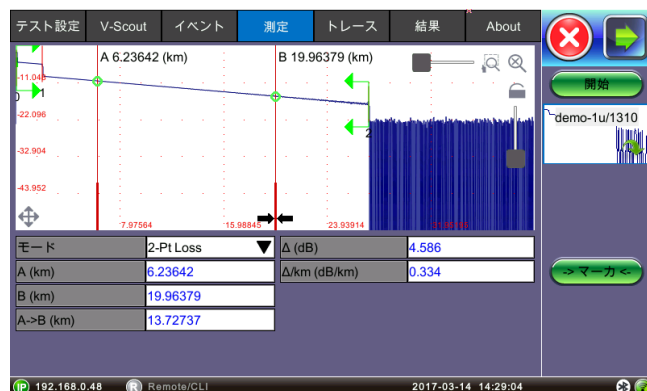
テスト設定 V-Scout イベント 測定 トレース 結果 About

A 6.23642 (km)
B 19.96379 (km)

-11.048
0
1
-22.096
-32.904
-43.952
2
7.97564
15.98845
23.93914
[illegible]

| | | | |
|---|---|---|---|
| モード | 2-Pt Loss | Δ (dB) | 4.586 |
| A (km) | 6.23642 | Δ/km (dB/km) | 0.334 |
| B (km) | 19.96379 | | |
| A->B (km) | 13.72737 | | |

開始
demo-1u/1310
->マーカ<-

192.168.0.48
Remote/CLI
2017-03-14 14:29:04